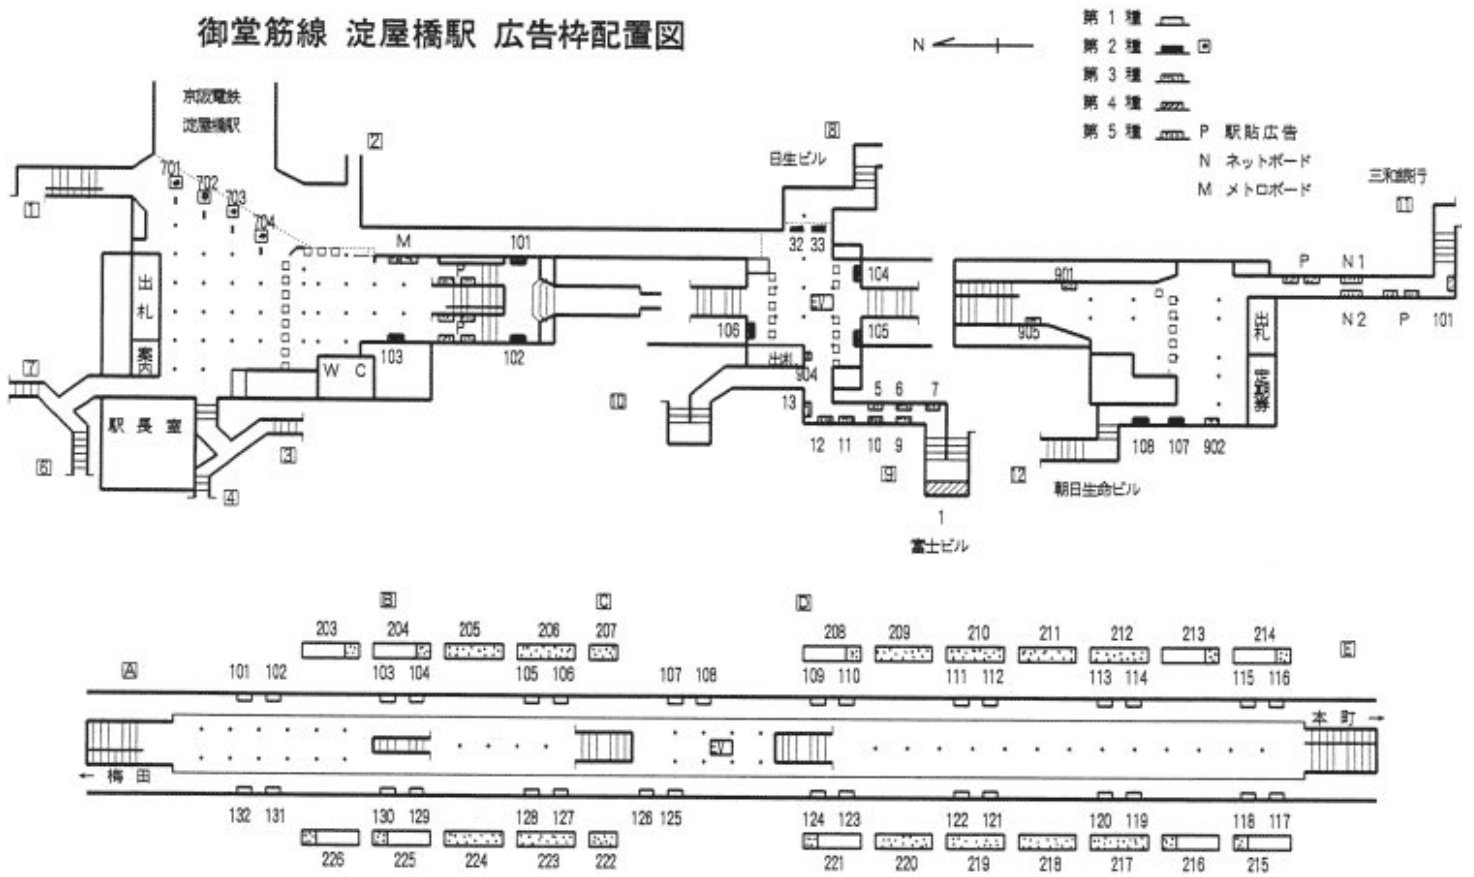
御堂筋線 淀屋橋駅 広告枠配置図

N

第 1 種
第 2 種
第 3 種
第 4 種
第 5 種 P 駅貼広告
N ネットボード
M メトロボード

京阪電鉄
淀屋橋駅

2
8
日生ビル
三和銀行
11
1
701
702
703
704
M
101
32 33
104
105
106
出札
EV
901
905
P
N1
N2
P
101
出札
案内
出札
7
W C
103
102
出札
904
13
5 6 7
12 11 10 9
10
駅長室
事務室
6
3
4
9
1
富士ビル
12
108 107 902
朝日生命ビル

B
C
D
203
204
205
206
207
208
209
210
211
212
213
214
A
101 102
103 104
105 106
107 108
109 110
111 112
113 114
115 116
E
本 町 →
EV
← 梅 田
132 131
130 129
128 127
126 125
124 123
122 121
120 119
118 117
226
225
224
223
222
221
220
219
218
217
216
215